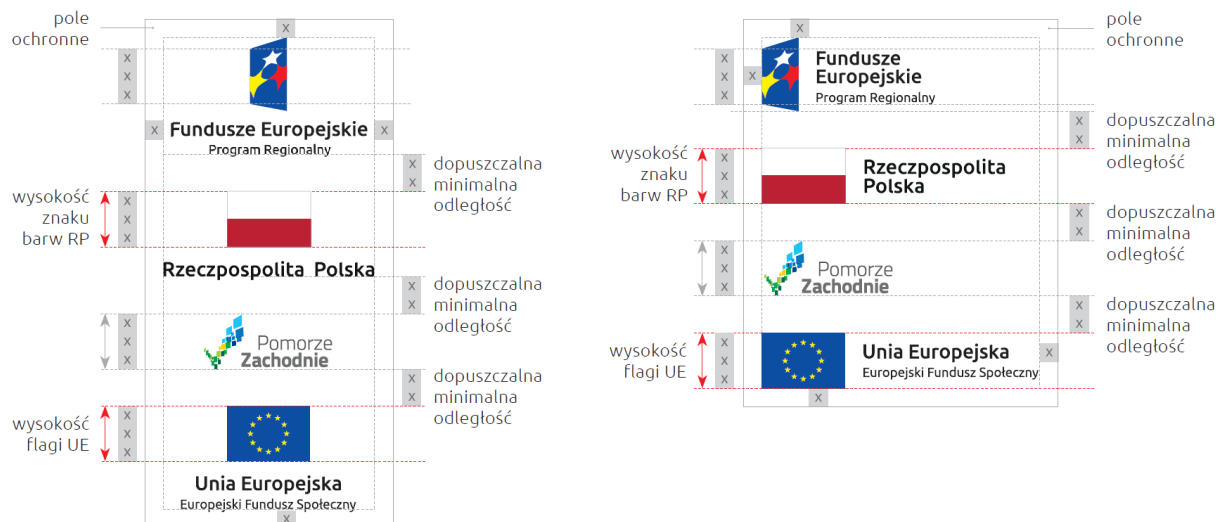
pole ochronne

x

x
x
x

x Fundusze Europejskie x
Program Regionalny

x
x
dopuszczalna minimalna odległość

wysokość znaku barw RP
x
x
x

Rzeczpospolita Polska

x
x
dopuszczalna minimalna odległość

x
x
x

Pomorze Zachodnie

x
x
dopuszczalna minimalna odległość

wysokość flagi UE
x
x
x

Unia Europejska
Europejski Fundusz Społeczny

x

x

pole ochronne

x
x
x
x
Fundusze Europejskie
Program Regionalny

x
x
dopuszczalna minimalna odległość

wysokość znaku barw RP
x
x
x
Rzeczpospolita Polska

x
x
dopuszczalna minimalna odległość

x
x
x
Pomorze Zachodnie

x
x
dopuszczalna minimalna odległość

wysokość flagi UE
x
x
x
Unia Europejska
Europejski Fundusz Społeczny
x

x